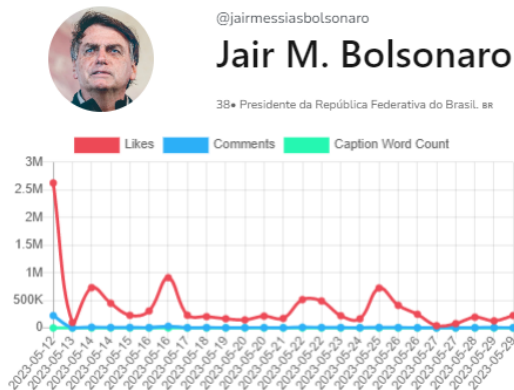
@jairmessiasbolsonaro

Jair M. Bolsonaro

38• Presidente da República Federativa do Brasil. BR

Likes Comments Caption Word Count

3M
2.5M
2M
1.5M
1M
500K
0

2023-05-12
2023-05-13
2023-05-14
2023-05-15
2023-05-16
2023-05-16
2023-05-17
2023-05-18
2023-05-19
2023-05-20
2023-05-20
2023-05-21
2023-05-22
2023-05-22
2023-05-23
2023-05-24
2023-05-25
2023-05-26
2023-05-26
2023-05-27
2023-05-28
2023-05-29
2023-05-29